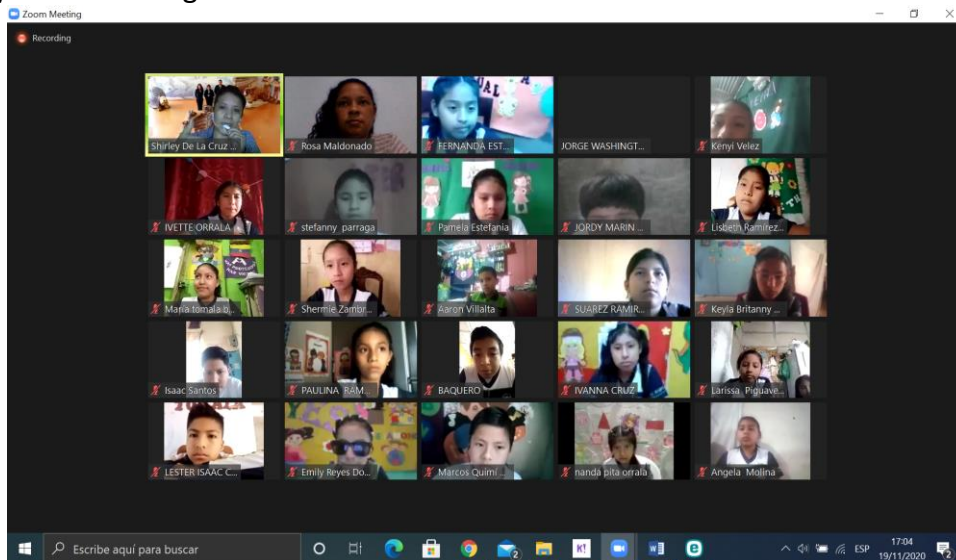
Zoom Meeting

Recording

Shirley De La Cruz ...
Rosa Maldonado
FERNANDA EST...
JORGE WASHINGT...
Kenyi Velez
IVETTE ORRALA ...
stefanny parraga
Pamela Estefania
JORDY MARIN ...
Lisbeth Ramirez...
Maria tomala b...
Shermie Zambr...
Aaron Villalta
SUAREZ RAMIR...
Keyla Britanny ...
Isaac Santos
PAULINA RAM...
BAQUERO
IVANNA CRUZ
Larissa Piguave...
LESTER ISAAC C...
Emily Reyes Do...
Marcos Quimi...
nanda pita orrala
Angela Molina

Escribe aquí para buscar
ESP
17:04
19/11/2020